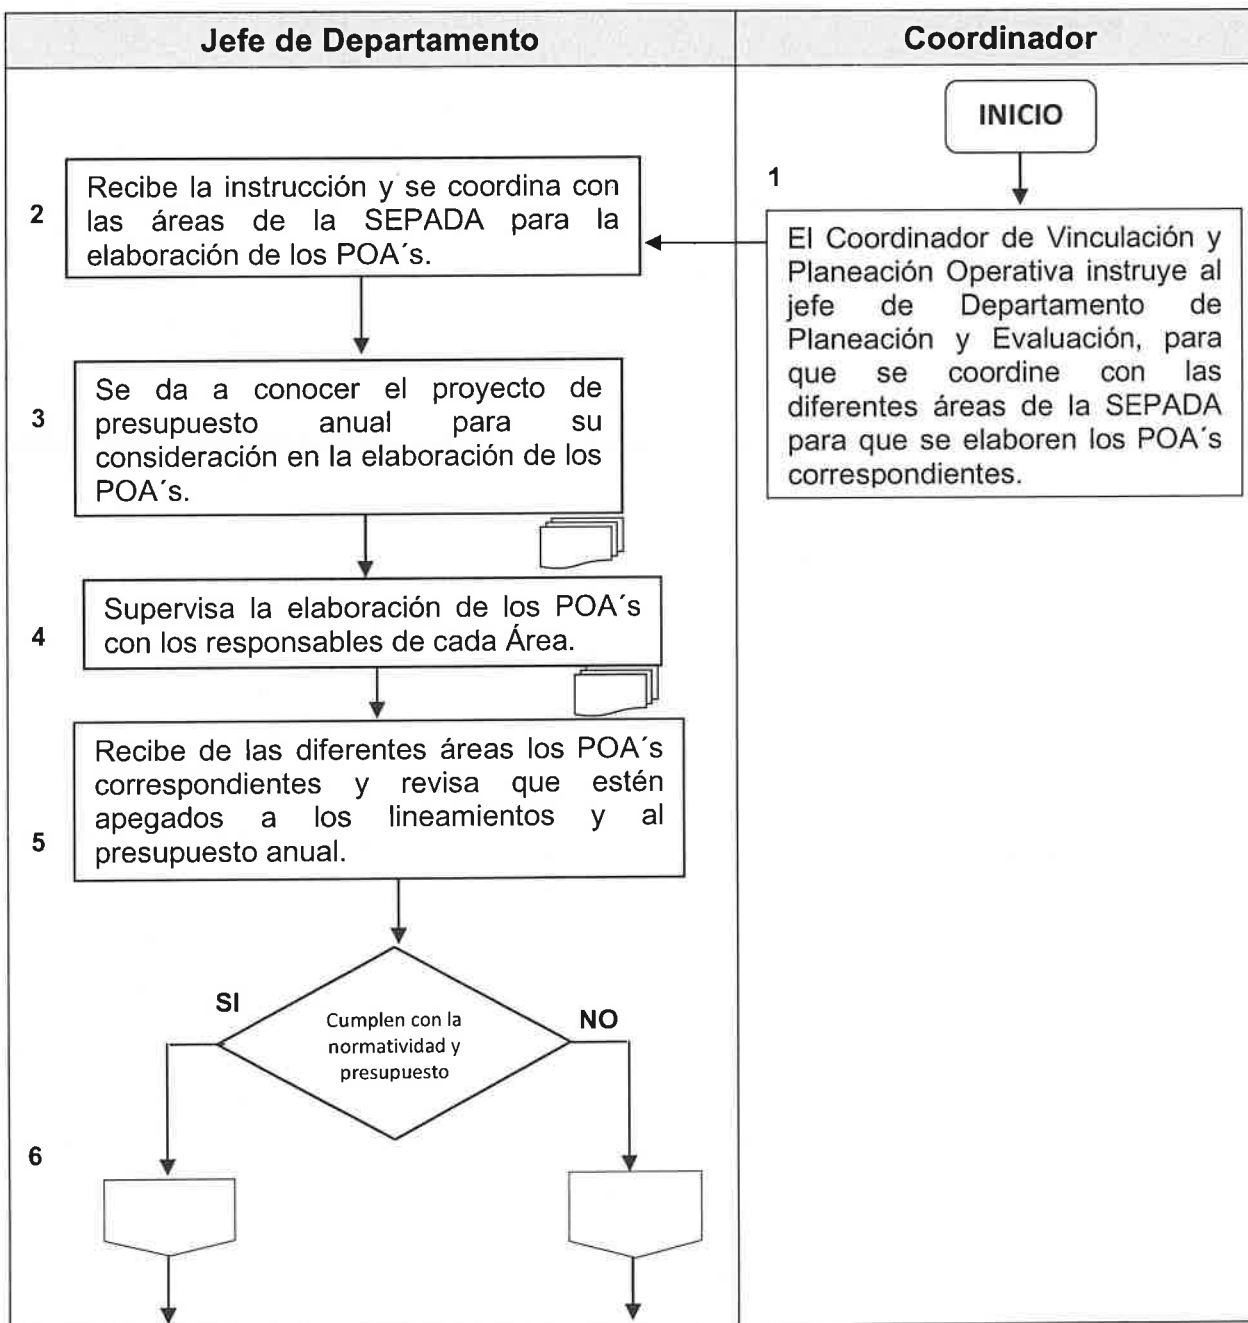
| Jefe de Departamento | Coordinador |
|---|---|

INICIO

1

El Coordinador de Vinculación y Planeación Operativa instruye al jefe de Departamento de Planeación y Evaluación, para que se coordine con las diferentes áreas de la SEPADA para que se elaboren los POA´s correspondientes.

2

Recibe la instrucción y se coordina con las áreas de la SEPADA para la elaboración de los POA´s.

3

Se da a conocer el proyecto de presupuesto anual para su consideración en la elaboración de los POA´s.

4

Supervisa la elaboración de los POA´s con los responsables de cada Área.

5

Recibe de las diferentes áreas los POA´s correspondientes y revisa que estén apegados a los lineamientos y al presupuesto anual.

Cumplen con la normatividad y presupuesto

SI

NO

6